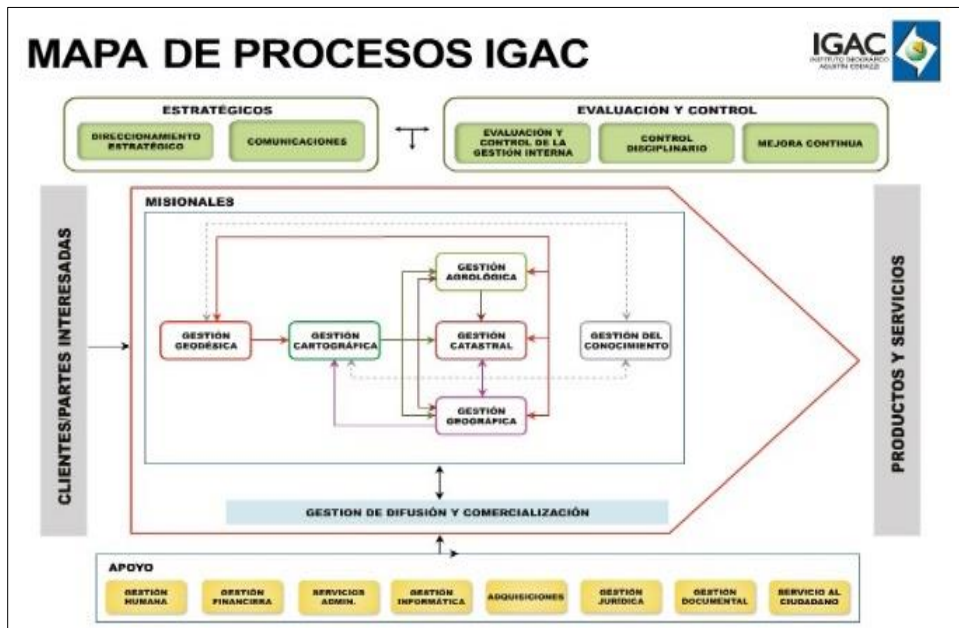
MAPA DE PROCESOS IGAC

IGAC
INSTITUTO GEOGRÁFICO AGUSTÍN CODAZZI

ESTRATÉGICOS
DIRECCIONAMIENTO ESTRATÉGICO
COMUNICACIONES

EVALUACION Y CONTROL
EVALUACIÓN Y CONTROL DE LA GESTIÓN INTERNA
CONTROL DISCIPLINARIO
MEJORA CONTINUA

CLIENTES/PARTES INTERESADAS

MISIONALES
GESTIÓN GEODÉSICA
GESTIÓN CARTOGRÁFICA
GESTIÓN AGROLÓGICA
GESTIÓN CATASTRAL
GESTIÓN GEOGRÁFICA
GESTIÓN DEL CONOCIMIENTO

PRODUCTOS Y SERVICIOS

GESTION DE DIFUSIÓN Y COMERCIALIZACIÓN

APOYO
GESTIÓN HUMANA
GESTIÓN FINANCIERA
SERVICIOS ADMIN.
GESTIÓN INFORMÁTICA
ADQUISICIONES
GESTIÓN JURÍDICA
GESTIÓN DOCUMENTAL
SERVICIO AL CIUDADANO